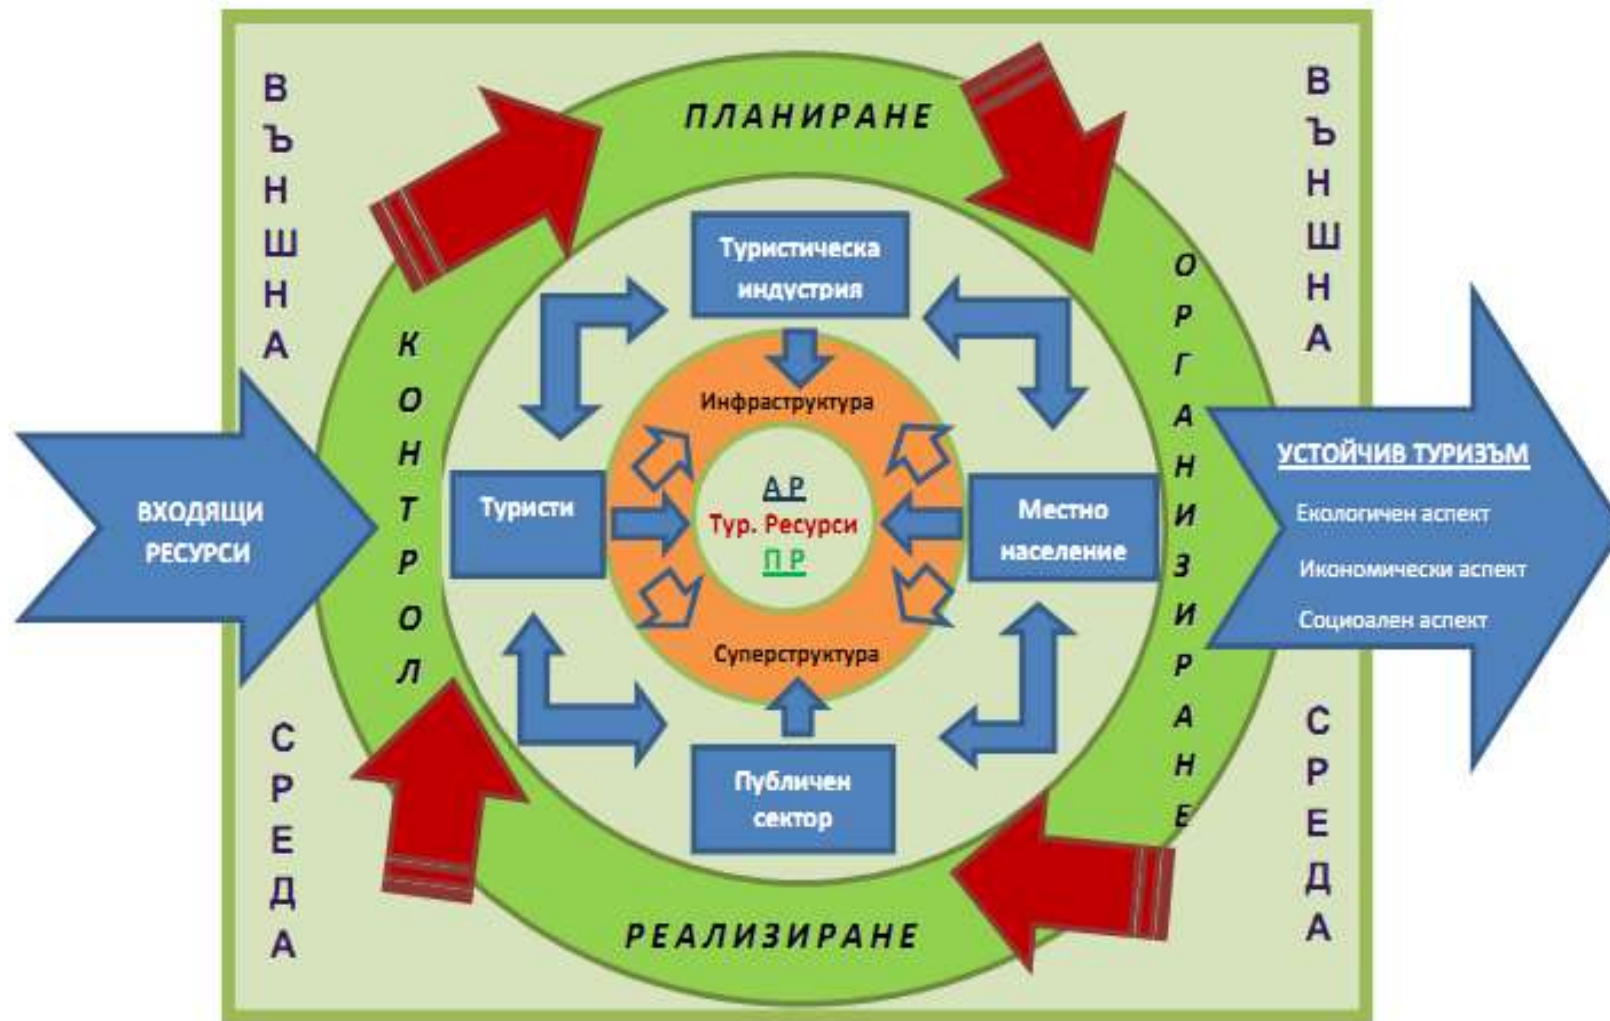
ВЪНШНА СРЕДА

ПЛАНИРАНЕ

ВЪНШНА СРЕДА

ВХОДЯЩИ РЕСУРСИ

КОНТРОЛ

Туристическа индустрия

Инфраструктура

Туристи

А Р
Тур. Ресурси
П Р

Местно население

Суперструктура

Публичен сектор

ОРГАНИЗИРАНЕ

УСТОЙЧИВ ТУРИЗЪМ
Екологичен аспект
Икономически аспект
Социоален аспект

РЕАЛИЗИРАНЕ